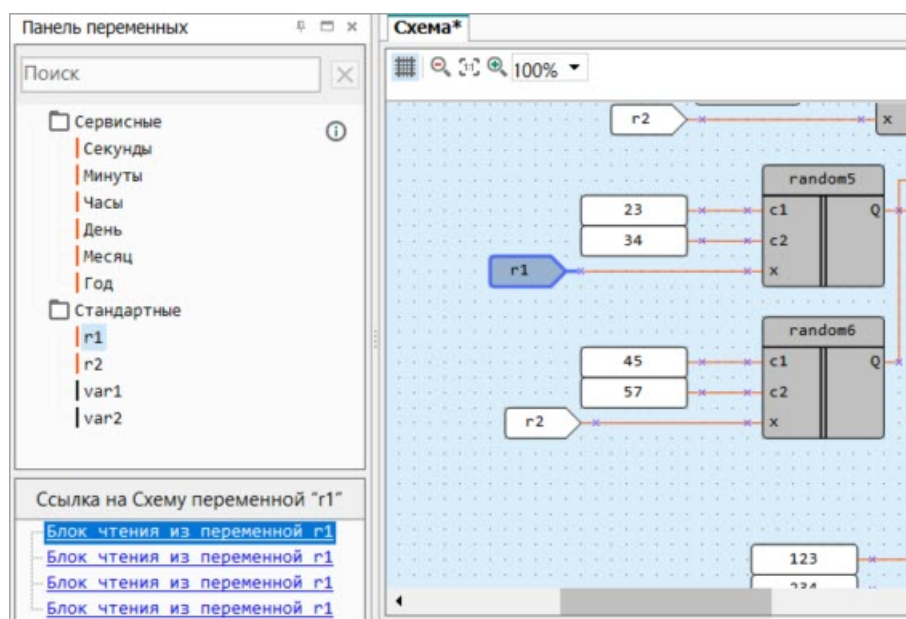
Панель переменных

Поиск

Сервисные
Секунды
Минуты
Часы
День
Месяц
Год
Стандартные
r1
r2
var1
var2

Ссылка на Схему переменной "r1"

Блок чтения из переменной r1
Блок чтения из переменной r1
Блок чтения из переменной r1
Блок чтения из переменной r1

Схема*

100%

r2
x
random5
23
c1
Q
34
c2
r1
x
random6
45
c1
Q
57
c2
r2
x
123
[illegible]